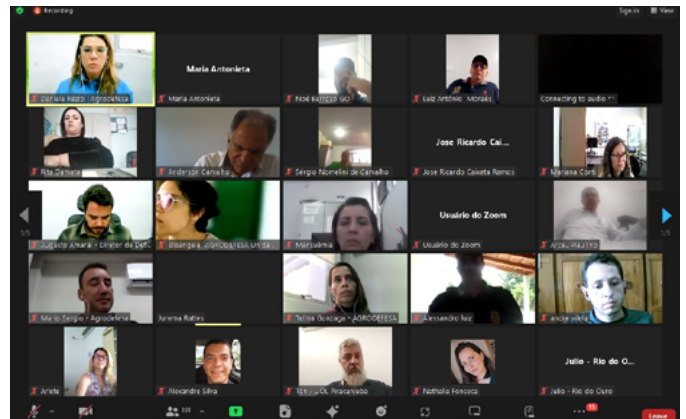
Recording

Sign in View

Daniela Rizzo | Agrodefesa

Maria Antonieta

Maria Antonieta

Noé Barroso GO

Luiz Antônio Morais

Connecting to audio

Rita Damata

Anderson Carvalho

Sérgio Nemésio de Carvalho

Jose Ricardo Cai...

Jose Ricardo Caiado Ramos

Mariana Corrêa

Augusto Amaral - Diretor de Def.

Bisonga a. AGRODEFESA Urutaí

Marisalmia

Usuário do Zoom

Usuário do Zoom

Artur Martins

1/5

1/5

Mario Eulálio - Agrodefesa

Juliana Rattes

Talita Gonzaga - AGRODEFESA

Alessandro luiz

anderson lelis

Ariete

Alexandre Silva

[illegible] Piracanjuba

Nathalia Fonseca

Julio - Rio do O...

Julio - Rio do Ouro

101

Leave